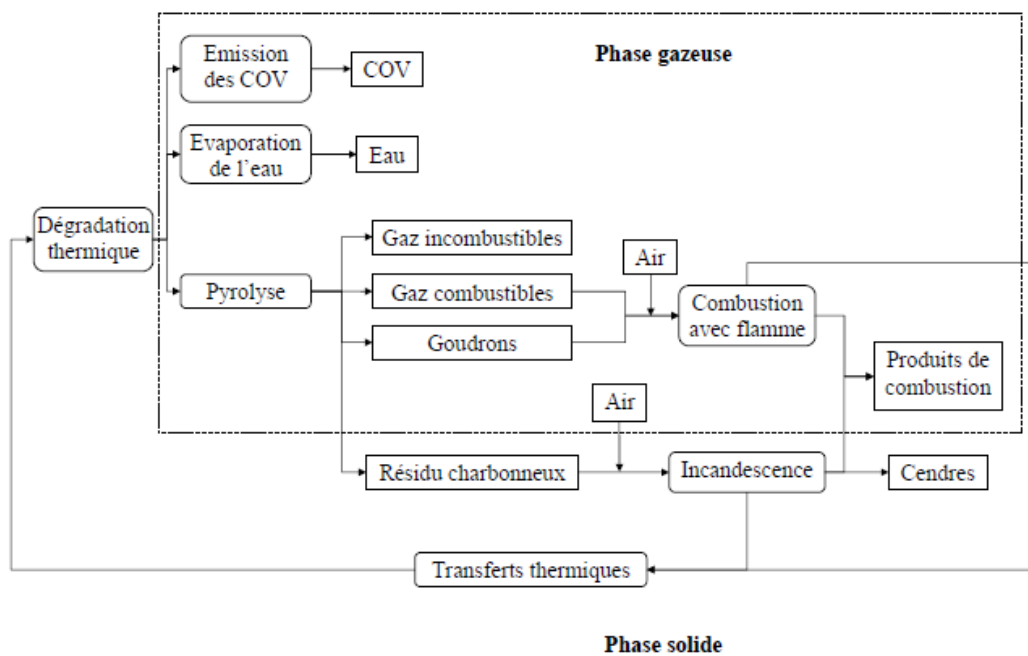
Phase gazeuse

Emission des COV

COV

Evaporation de l'eau

Eau

Dégradation thermique

Pyrolyse

Gaz incombustibles

Gaz combustibles

Goudrons

Air

Combustion avec flamme

Produits de combustion

Air

Résidu charbonneux

Incandescence

Cendres

Transferts thermiques

Phase solide